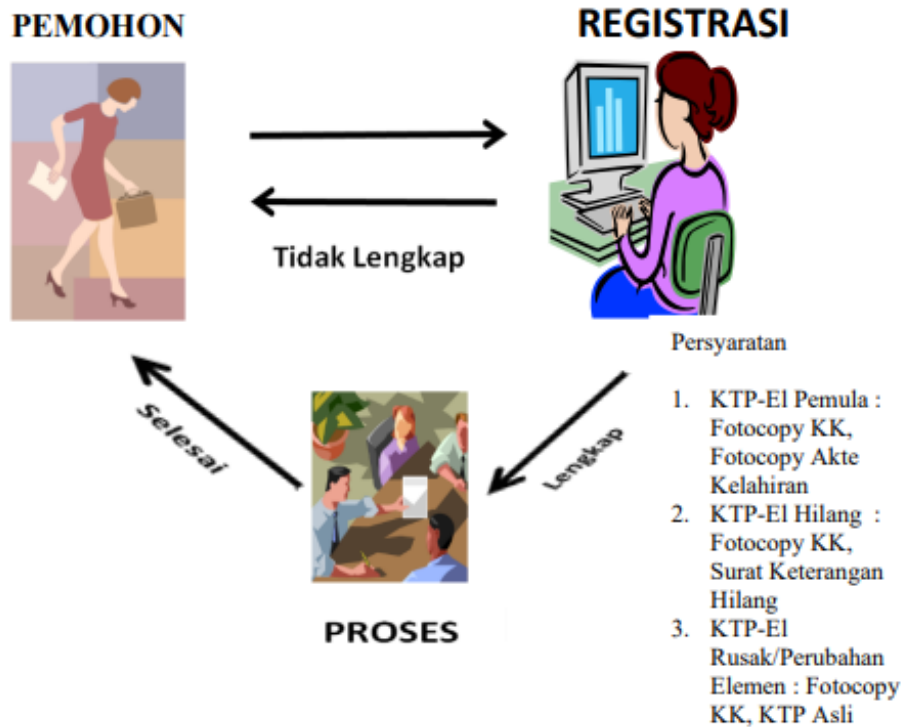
PEMOHON

REGISTRASI

Tidak Lengkap

Persyaratan

1. KTP-El Pemula : Fotocopy KK, Fotocopy Akte Kelahiran
2. KTP-El Hilang : Fotocopy KK, Surat Keterangan Hilang
3. KTP-El Rusak/Perubahan Elemen : Fotocopy KK, KTP Asli

Selesai

Lengkap

PROSES